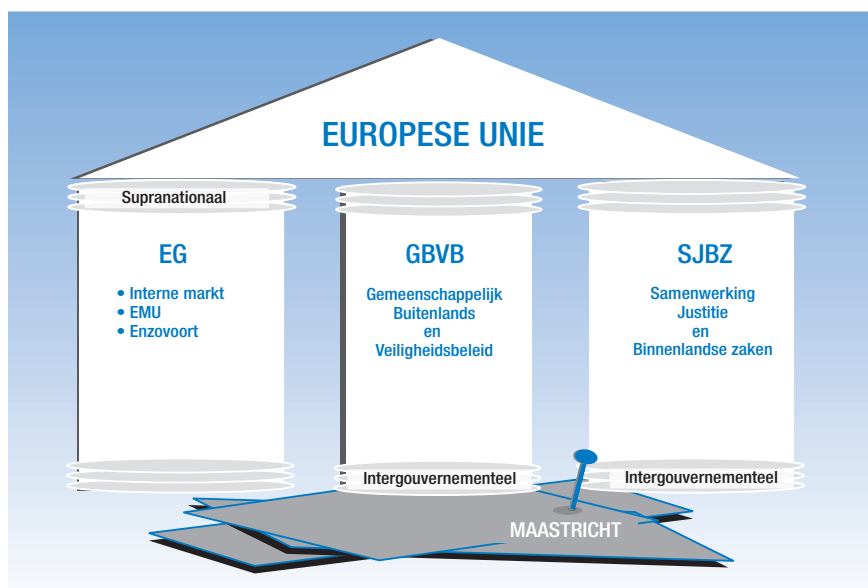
EUROPESE UNIE

Supranationaal

EG

• Interne markt
• EMU
• Enzovoort

GBVB

Gemeenschappelijk
Buitenlands
en
Veiligheidsbeleid

Intergouvernementeel

SJBZ

Samenwerking
Justitie
en
Binnenlandse zaken

Intergouvernementeel

MAASTRICHT